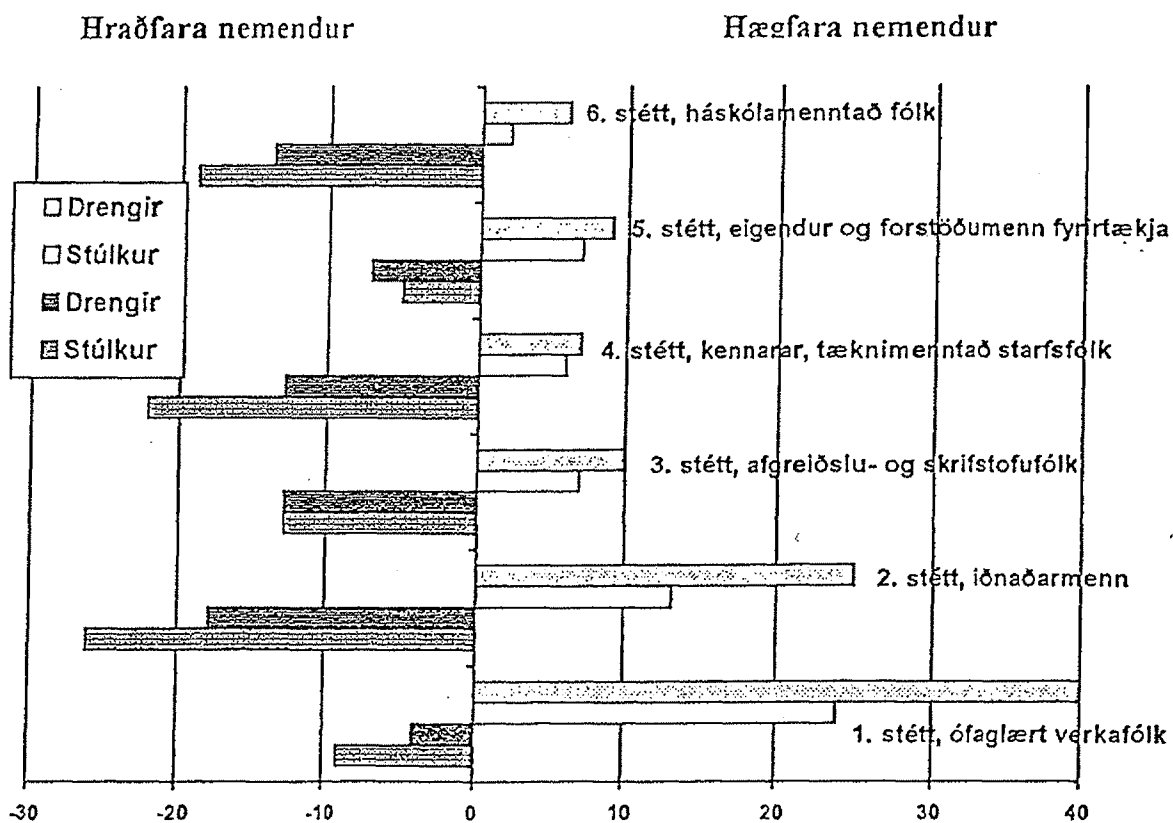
Hraðfara nemendur

Hægfara nemendur

Drengir
Stúlkur
Drengir
Stúlkur

6. stétt, háskólamenntað fólk

5. stétt, eigendur og forstöðumenn fyrirtækja

4. stétt, kennarar, tæknimenntað starfsfólk

3. stétt, afgreiðslu- og skrifstofufólk

2. stétt, iðnaðarmenn

1. stétt, ófaglært verkafólk

-30 -20 -10 0 10 20 30 40